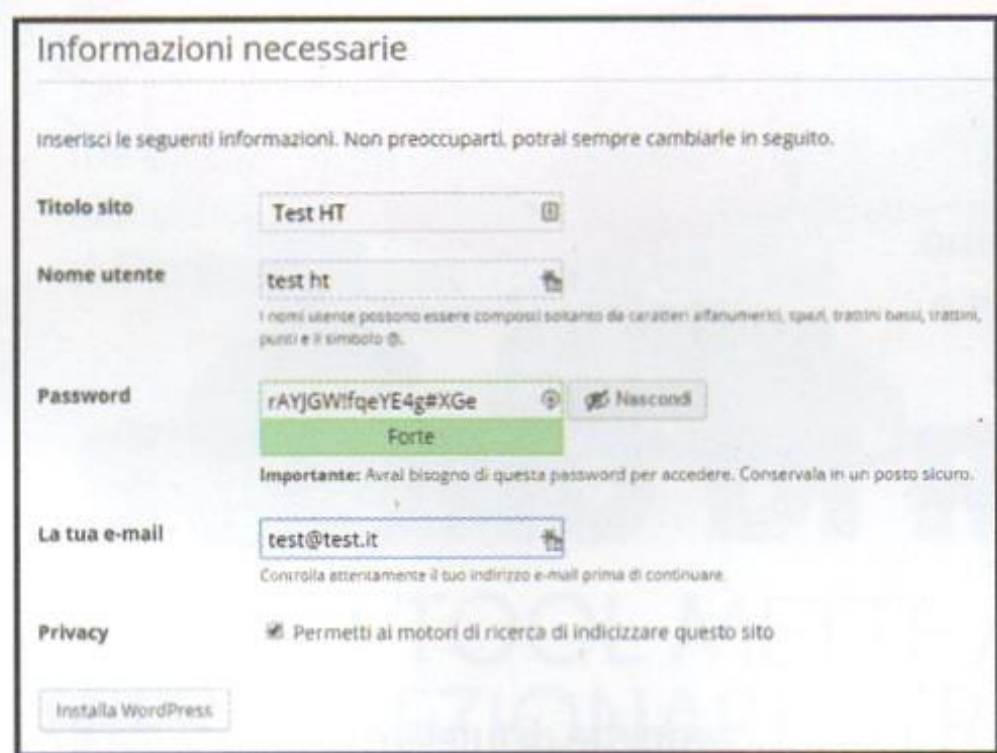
Informazioni necessarie

Inserisci le seguenti informazioni. Non preoccuparti, potrai sempre cambiarle in seguito.

Titolo sito

Test HT

Nome utente

test ht

I nomi utente possono essere composti soltanto da caratteri alfanumerici, spazi, trattini bassi, trattini, punti e il simbolo @.

Password

rAYJGW!fqeYE4g#XGe

Nascondi

Forte

Importante: Avrai bisogno di questa password per accedere. Conservala in un posto sicuro.

La tua e-mail

test@test.it

Controlla attentamente il tuo indirizzo e-mail prima di continuare.

Privacy

Permetti ai motori di ricerca di indicizzare questo sito

Installa WordPress